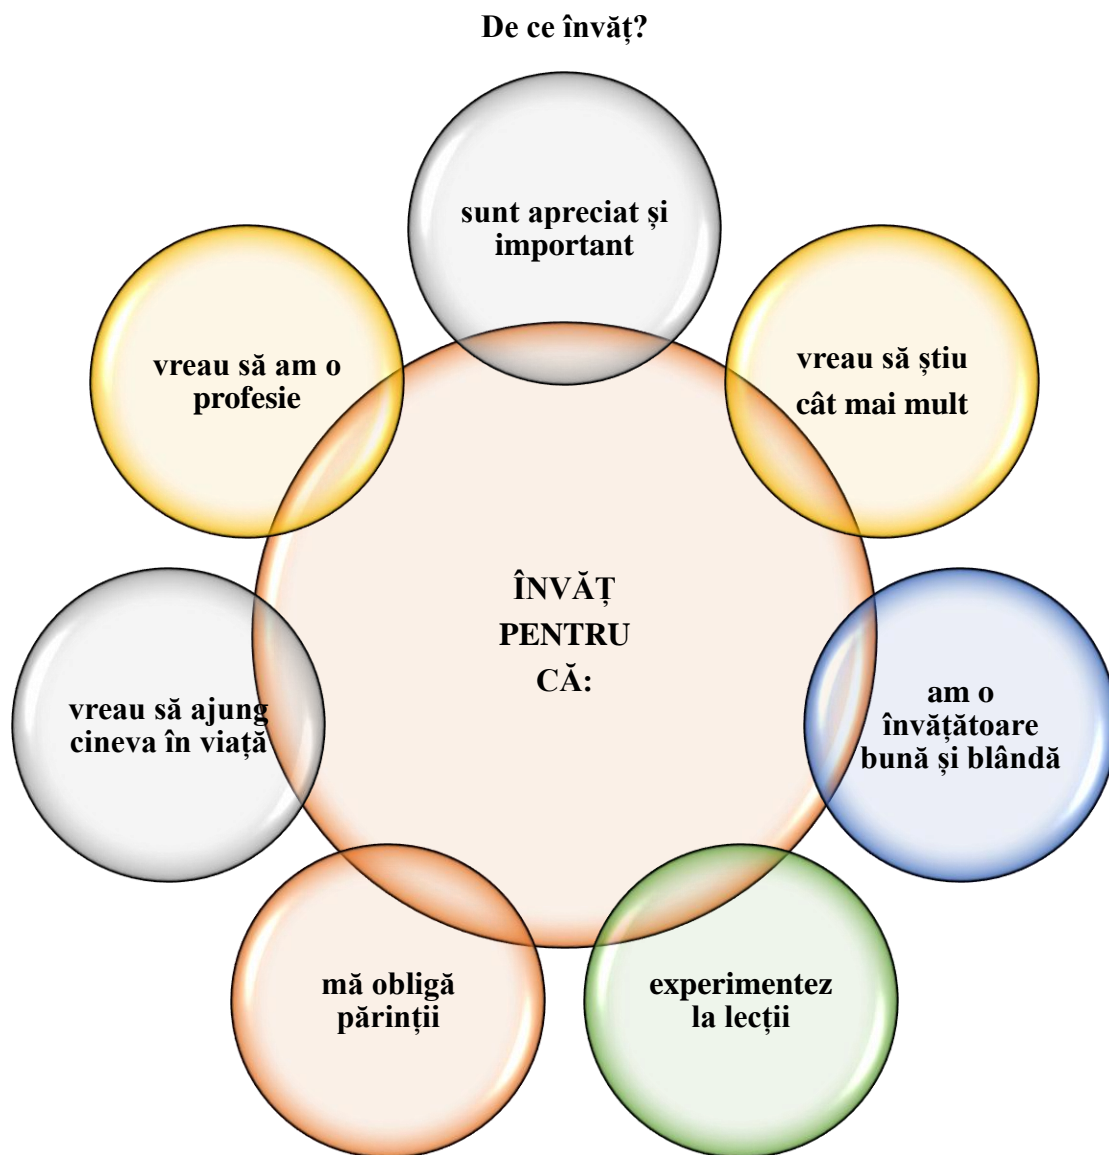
De ce învăț?

sunt apreciat și important

vreau să am o profesie

vreau să știu cât mai mult

ÎNVĂȚ PENTRU CĂ:

vreau să ajung cineva în viață

am o învățătoare bună și blândă

mă obligă părinții

experimentez la lecții